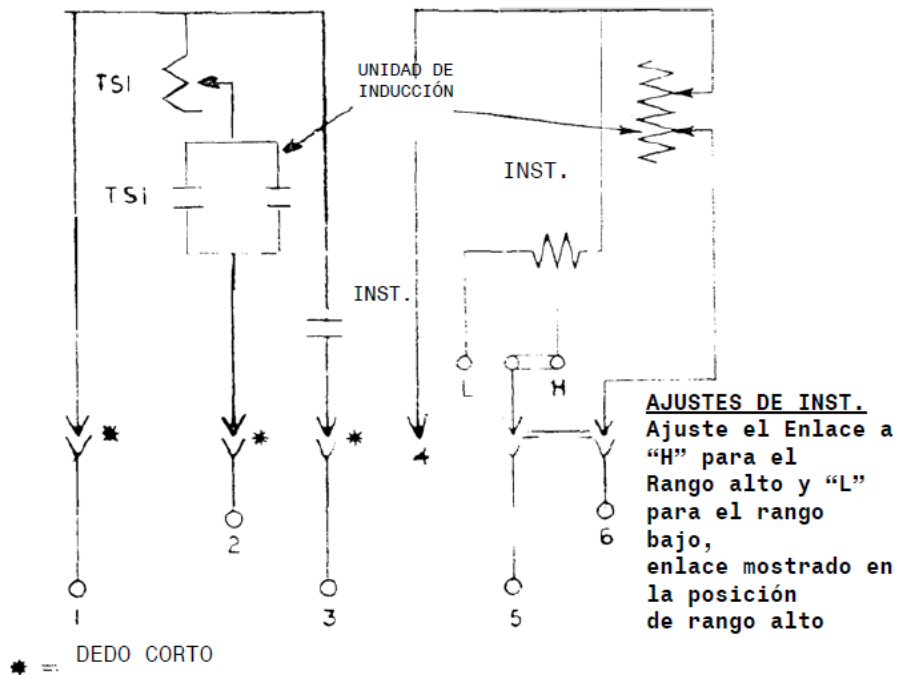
TSI

UNIDAD DE INDUCCIÓN

TSi

INST.

INST.

L

H

AJUSTES DE INST.
Ajuste el Enlace a "H" para el Rango alto y "L" para el rango bajo, enlace mostrado en la posición de rango alto

4

2

6

1

3

5

* = DEDO CORTO